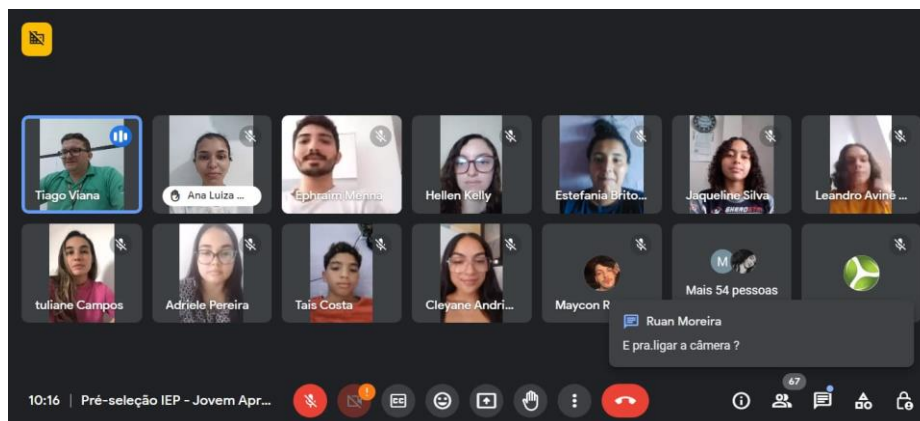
Tiago Viana
Ana Luiza ...
Ephraim Menna
Hellen Kelly
Estefania Brito...
Jaqueline Silva
Leandro Aviné ...
tuliane Campos
Adriele Pereira
Tais Costa
Cleyane Andri...
Maycon R
M
Mais 54 pessoas
Ruan Moreira
E pra.ligar a câmera ?
10:16 | Pré-seleção IEP - Jovem Apr...
67